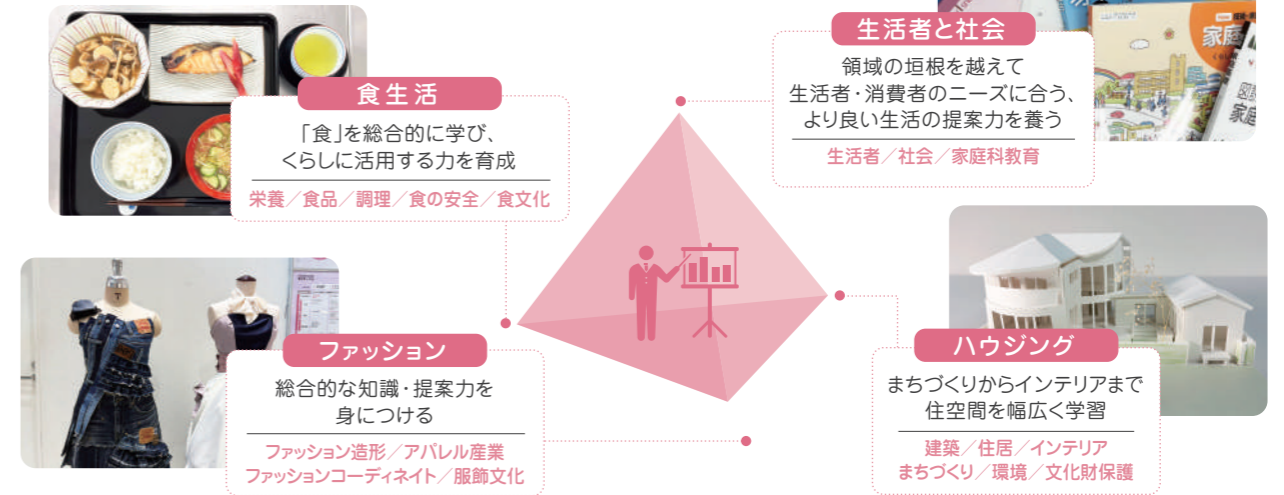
食生活

「食」を総合的に学び、くらしに活用する力を育成

栄養／食品／調理／食の安全／食文化

生活者と社会

領域の垣根を越えて生活者・消費者のニーズに合う、より良い生活の提案力を養う

生活者／社会／家庭科教育

ファッション

総合的な知識・提案力を身につける

ファッション造形／アパレル産業
ファッションコーディネイト／服飾文化

ハウジング

まちづくりからインテリアまで住空間を幅広く学習

建築／住居／インテリア
まちづくり／環境／文化財保護